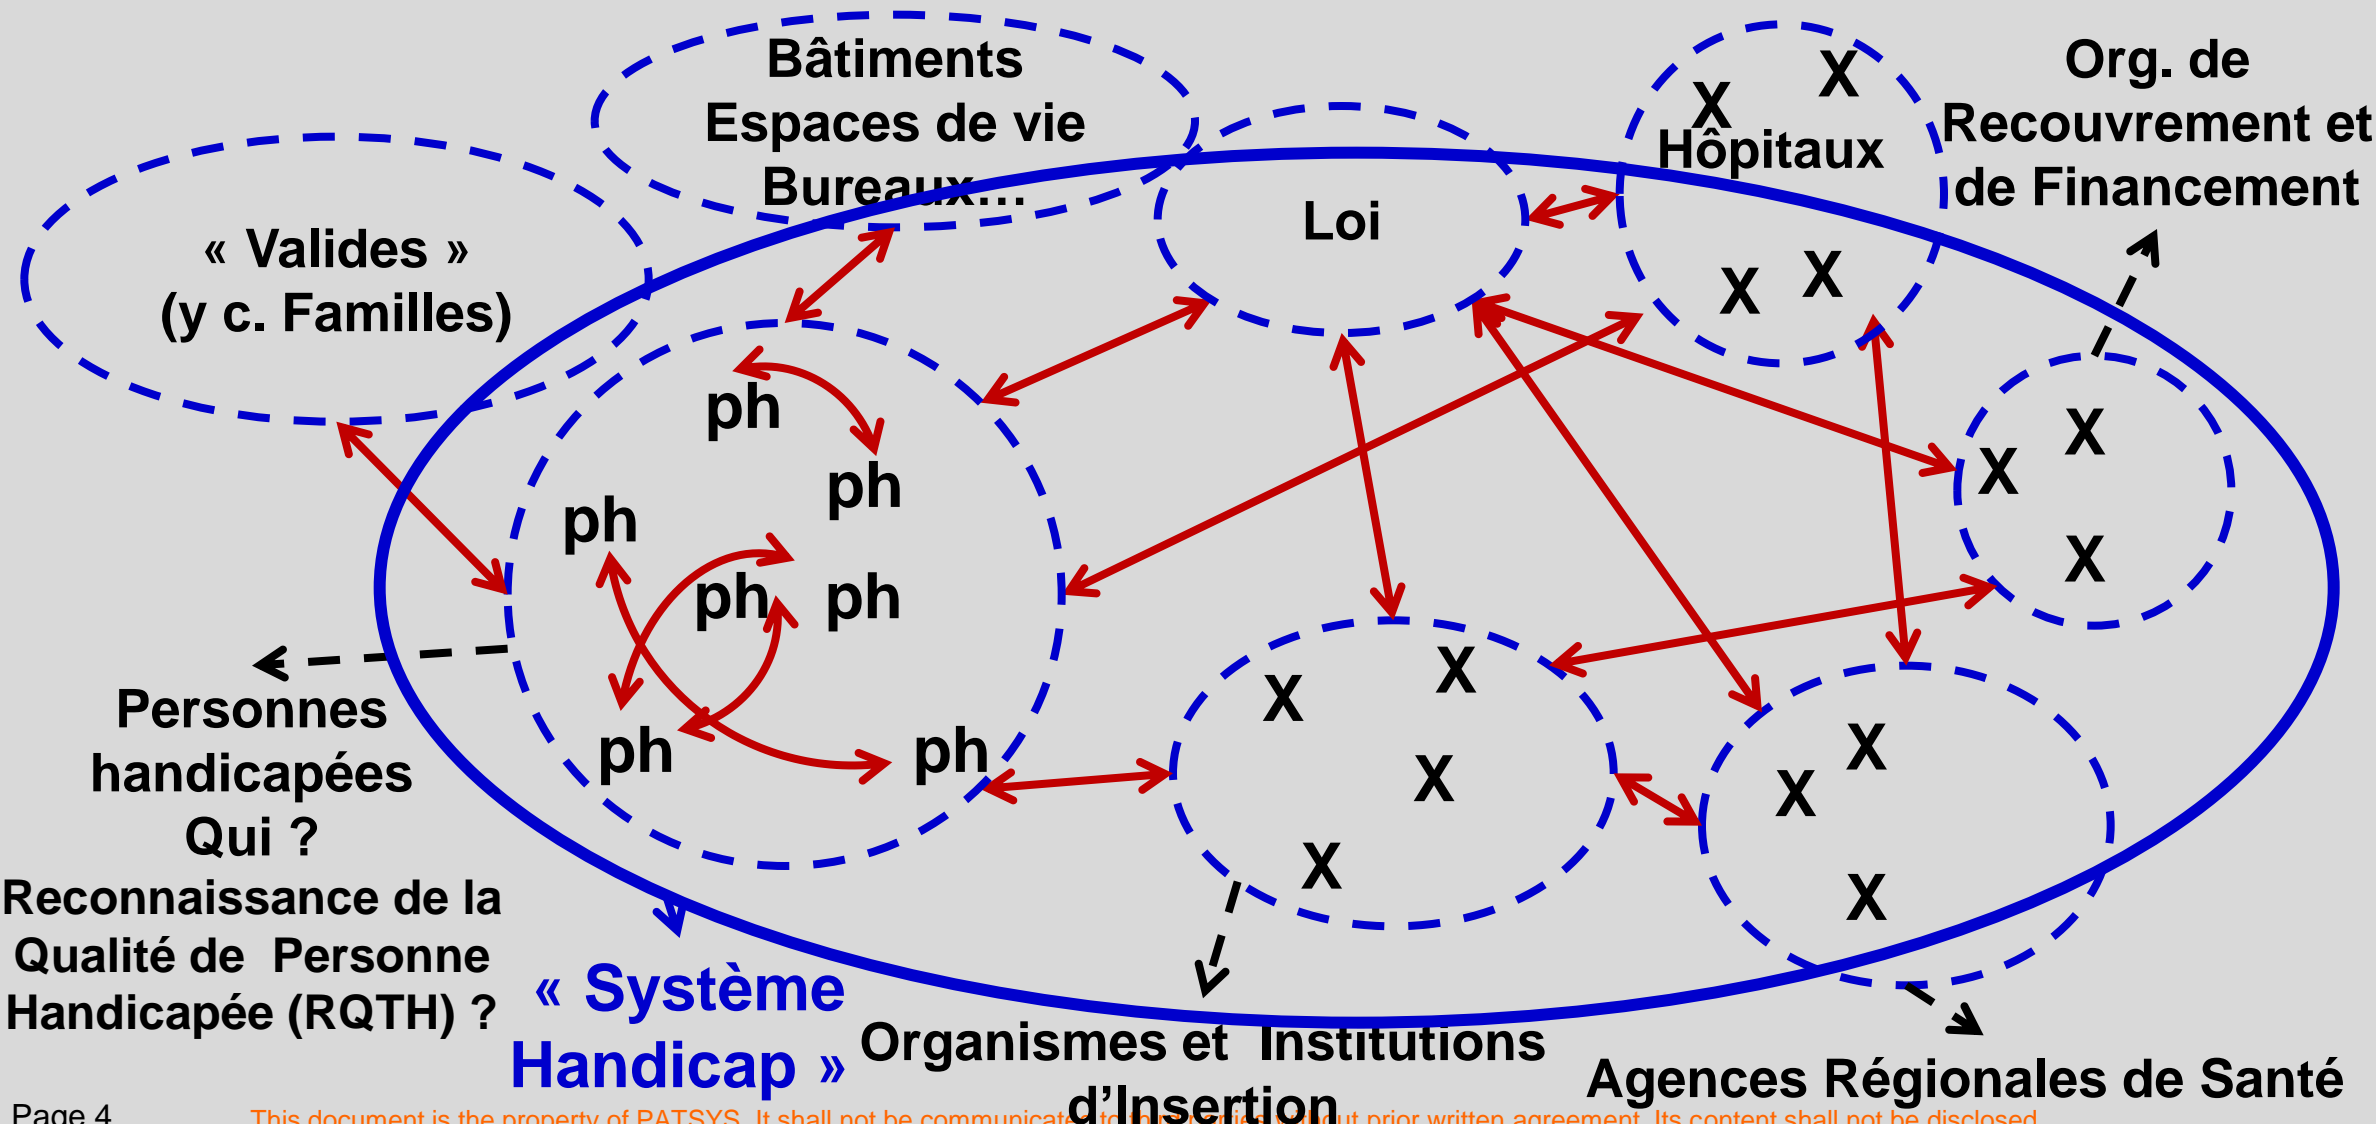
Bâtiments
Espaces de vie
Bureaux…

Org. de Recouvrement et de Financement

X X
Hôpitaux
X X

Loi

« Valides »
(y c. Familles)

ph
ph
ph
ph ph
ph
ph

X
X
X

X X
X
X

X
X
X
X

Personnes handicapées
Qui ?
Reconnaissance de la Qualité de Personne Handicapée (RQTH) ?

« Système Handicap »

Organismes et Institutions d'Insertion

Agences Régionales de Santé

Page 4

This document is the property of PATSYS. It shall not be communicated to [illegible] without prior written agreement. Its content shall not be disclosed.